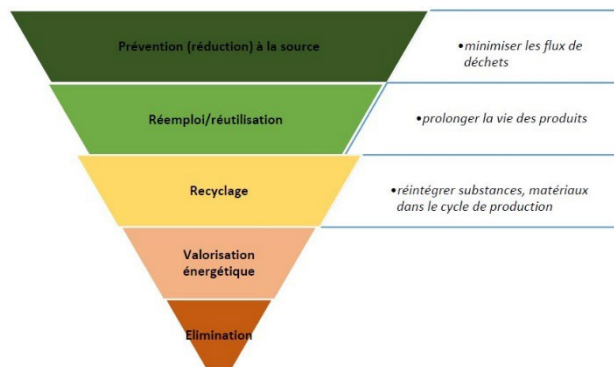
Prévention (réduction) à la source

•minimiser les flux de déchets

Réemploi/réutilisation

•prolonger la vie des produits

Recyclage

•réintégrer substances, matériaux dans le cycle de production

Valorisation énergétique

Elimination